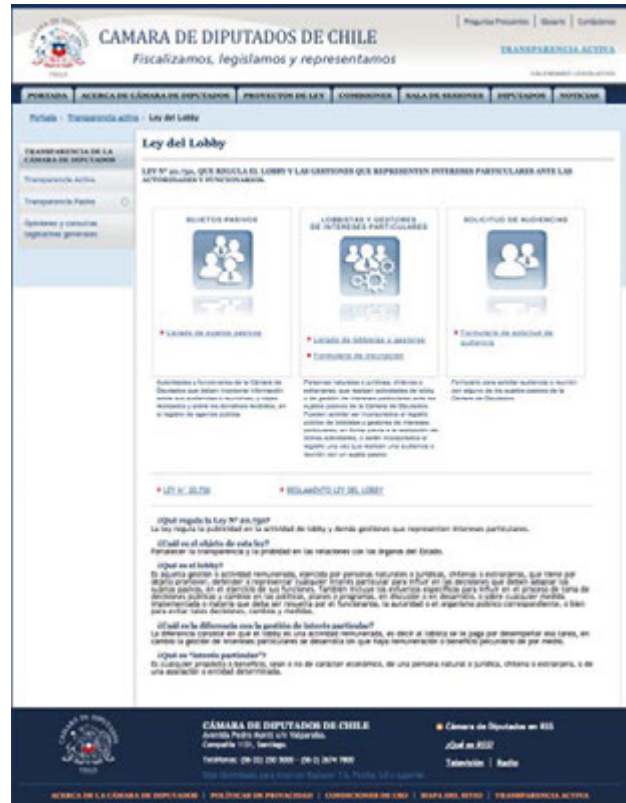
CAMARA DE DIPUTADOS DE CHILE

Fiscalizamos, legislamos y representamos

Preguntas Frecuentes | Glosario | Contáctenos

TRANSPARENCIA ACTIVA

PORTADA | ACERCA DE CÁMARA DE DIPUTADOS | PROYECTOS DE LEY | COMISIONES | SALA DE SESIONES | DIPUTADOS | NOTICIAS

Portada · Transparencia activa · Ley del Lobby

TRANSPARENCIA DE LA CÁMARA DE DIPUTADOS

Transparencia Activa

Transparencia Pasiva

Opiniones y consultas legislativas generales

Ley del Lobby

LEY Nº 20.730, QUE REGULA EL LOBBY Y LAS GESTIONES QUE REPRESENTEN INTERESES PARTICULARES ANTE LAS AUTORIDADES Y FUNCIONARIOS.

SUJETOS PASIVOS

• Listado de sujetos pasivos

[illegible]

LOBBISTAS Y GESTORES DE INTERESES PARTICULARES

• Listado de lobbistas y gestores

• Formulario de inscripción

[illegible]

SOLICITUD DE AUDIENCIAS

• Formulario de solicitud de audiencia

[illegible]

• LEY Nº 20.730

• REGLAMENTO LEY DEL LOBBY

¿Qué regula la Ley Nº 20.730?

La ley regula la publicidad en la actividad de lobby y demás gestiones que representen intereses particulares.

¿Cuál es el objeto de esta ley?

Fortalecer la transparencia y la probidad en las relaciones con los órganos del Estado.

¿Qué es el lobby?

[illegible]

¿Cuál es la diferencia con la gestión de interés particular?

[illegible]

¿Qué es "interés particular"?

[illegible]

CÁMARA DE DIPUTADOS DE CHILE

Avenida Pedro Montt s/n Valparaíso.

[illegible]

Cámara de Diputados en RSS

¿Qué es RSS?

Televisión | Radio

ACERCA DE LA CÁMARA DE DIPUTADOS | POLÍTICAS DE PRIVACIDAD | CONDICIONES DE USO | MAPA DEL SITIO | TRANSPARENCIA ACTIVA